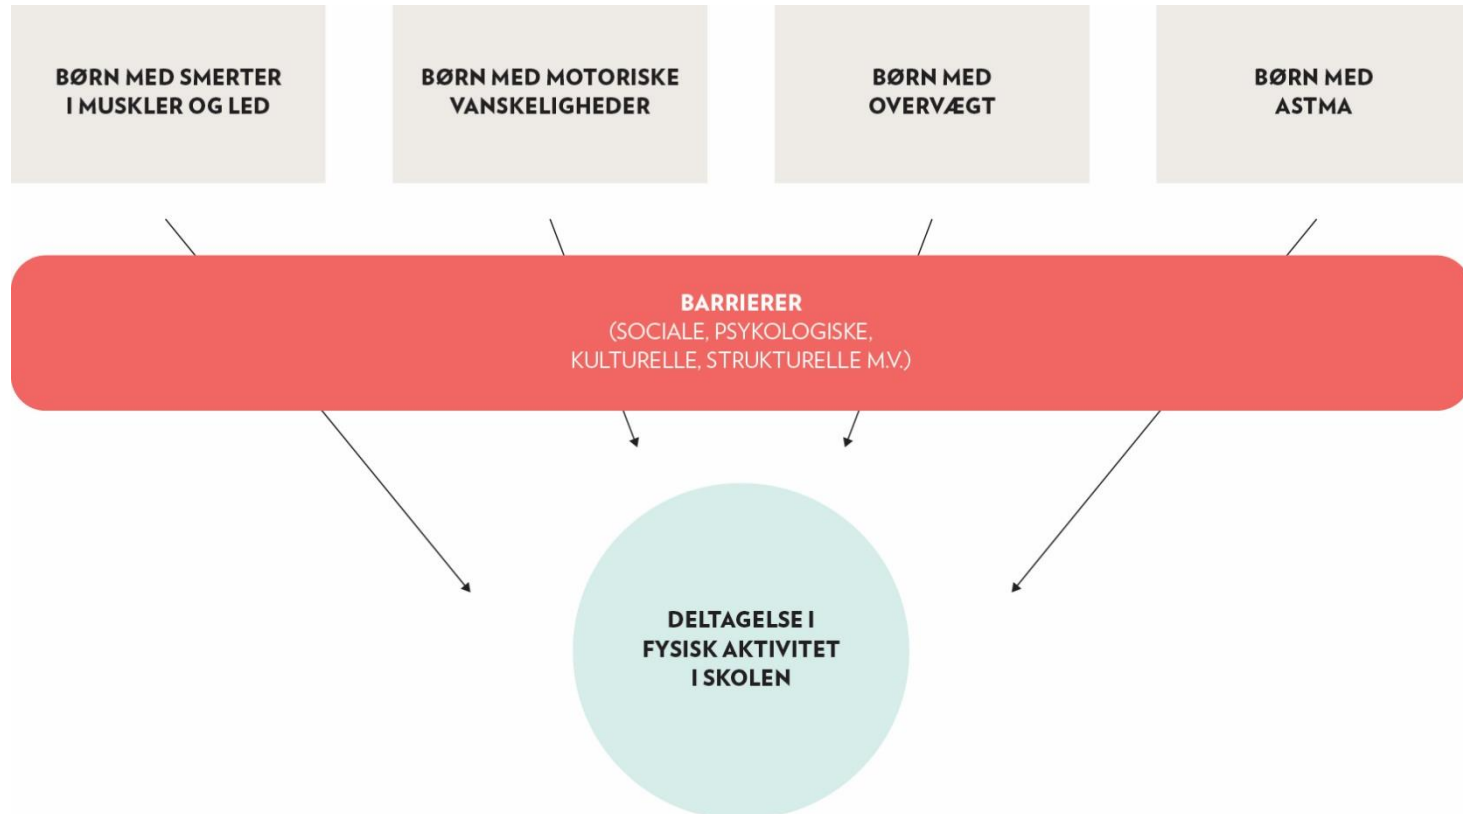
BØRN MED SMERTER I MUSKLER OG LED

BØRN MED MOTORISKE VANSKELIGHEDER

BØRN MED OVERVÆGT

BØRN MED ASTMA

BARRIERER
(SOCIALE, PSYKOLOGISKE, KULTURELLE, STRUKTURELLE M.V.)

DELTAGELSE I FYSISK AKTIVITET I SKOLEN